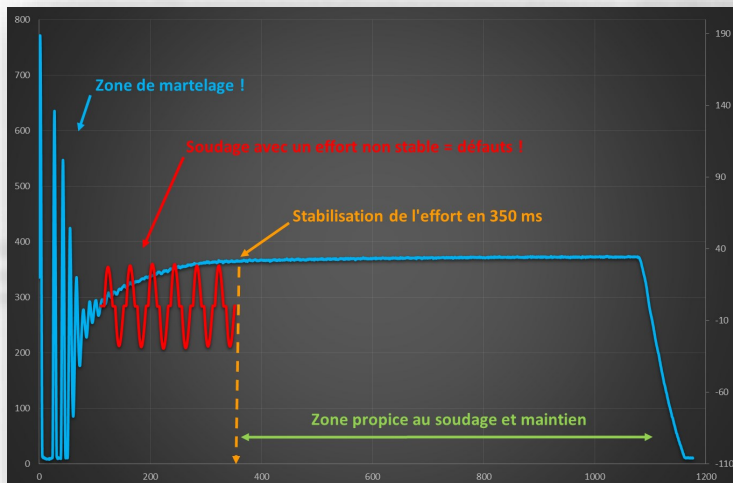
800
700
600
500
400
300
200
100
0

190
140
90
40
-10
-60
-110

Zone de martelage !

Soudage avec un effort non stable = défauts !

Stabilisation de l'effort en 350 ms

Zone propice au soudage et maintien

0
200
400
600
800
1000
1200